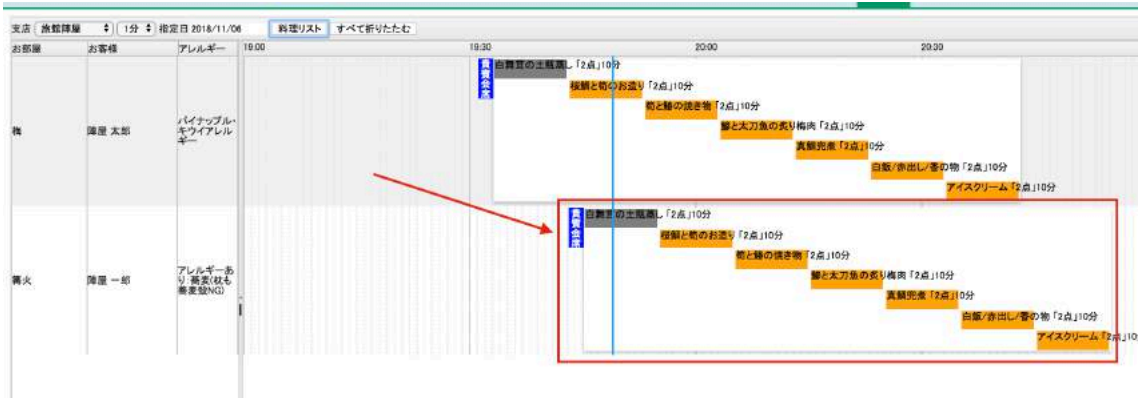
支店 旅館陣屋 1分 指定日 2018/11/06 料理リスト すべて折りたたむ

| お部屋 | お客様 | アレルギー |
|---|---|---|
| 梅 | 陣屋 太郎 | パイナップル・キウイアレルギー |
| 篝火 | 陣屋 一郎 | アレルギーあり 蕎麦(枕も蕎麦殻NG) |

19:00 19:30 20:00 20:30

貴賓会席
白舞茸の土瓶蒸し「2点」10分
桜鯛と筍のお造り「2点」10分
筍と鰆の焚き物「2点」10分
鰆と太刀魚の炙り梅肉「2点」10分
真鯛兜煮「2点」10分
白飯/赤出し/香の物「2点」10分
アイスクリーム「2点」10分

貴賓会席
白舞茸の土瓶蒸し「2点」10分
桜鯛と筍のお造り「2点」10分
筍と鰆の焚き物「2点」10分
鰆と太刀魚の炙り梅肉「2点」10分
真鯛兜煮「2点」10分
白飯/赤出し/香の物「2点」10分
アイスクリーム「2点」10